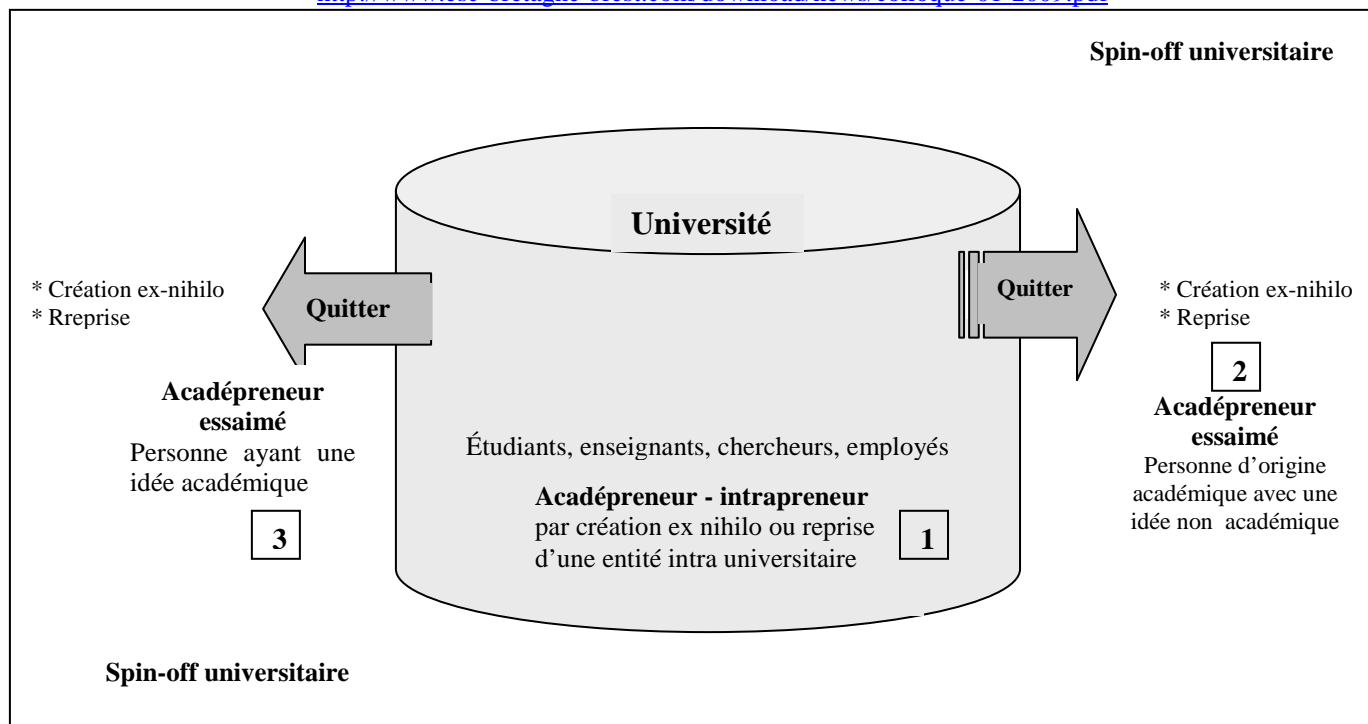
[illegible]

Spin-off universitaire

Université

* Création ex-nihilo
* Rreprise

Quitter

Quitter

* Création ex-nihilo
* Reprise

2

Acadépreneur essaimé
Personne d'origine académique avec une idée non académique

Acadépreneur essaimé
Personne ayant une idée académique

3

Étudiants, enseignants, chercheurs, employés

Acadépreneur - intrapreneur
par création ex nihilo ou reprise d'une entité intra universitaire

1

Spin-off universitaire